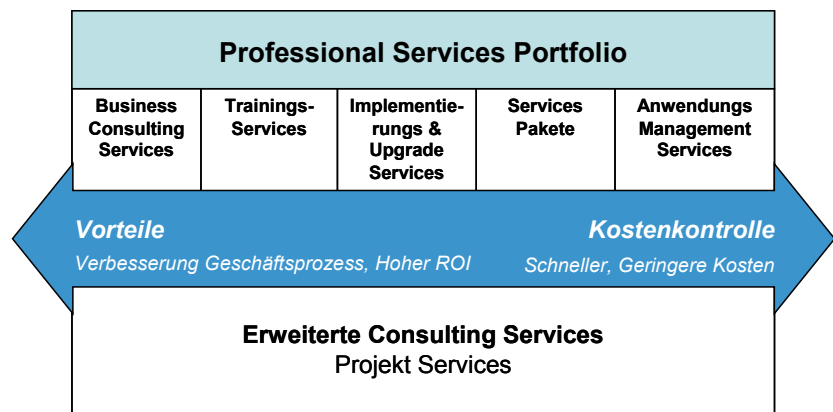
Professional Services Portfolio

| Business Consulting Services | Trainings-Services | Implementierungs & Upgrade Services | Services Pakete | Anwendungs Management Services |
|---|---|---|---|---|

Vorteile
Verbesserung Geschäftsprozess, Hoher ROI

Kostenkontrolle
Schneller, Geringere Kosten

Erweiterte Consulting Services
Projekt Services